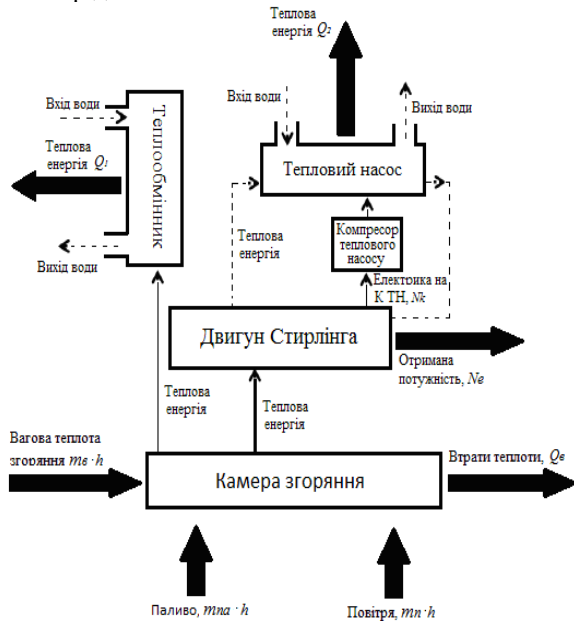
Теплова енергія $Q_2$

Вхід води

Вихід води

Тепловий насос

Вхід води

Теплова енергія $Q_1$

Теплообмінник

Вихід води

Теплова енергія

Компресор теплового насосу

Електрика на К ТН, $N_k$

Двигун Стирлінга

Отримана потужність, $N_e$

Теплова енергія

Теплова енергія

Вагова теплота згоряння $m_e \cdot h$

Камера згоряння

Втрати теплоти, $Q_e$

Паливо, $m_{na} \cdot h$

Повітря, $m_n \cdot h$